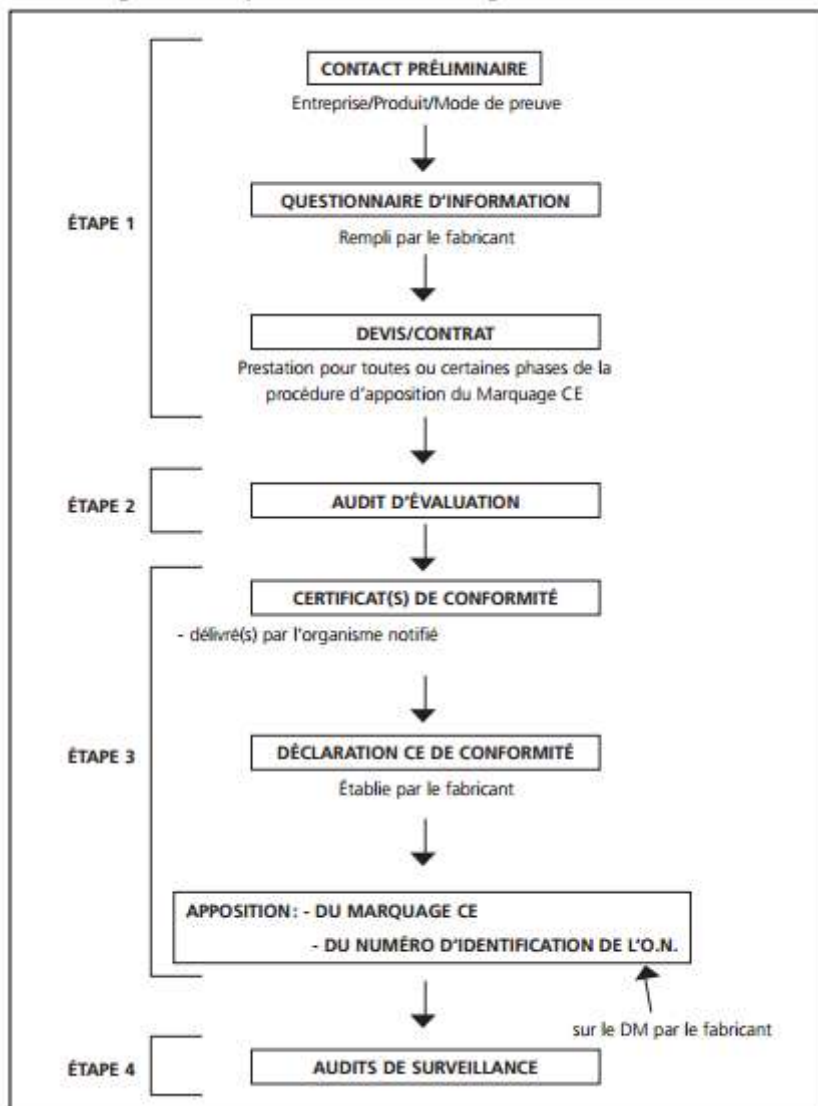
ÉTAPE 1

CONTACT PRÉLIMINAIRE

Entreprise/Produit/Mode de preuve

QUESTIONNAIRE D'INFORMATION

Rempli par le fabricant

DEVIS/CONTRAT

Prestation pour toutes ou certaines phases de la procédure d'apposition du Marquage CE

ÉTAPE 2

AUDIT D'ÉVALUATION

ÉTAPE 3

CERTIFICAT(S) DE CONFORMITÉ

- délivré(s) par l'organisme notifié

DÉCLARATION CE DE CONFORMITÉ

Établie par le fabricant

APPOSITION : - DU MARQUAGE CE
- DU NUMÉRO D'IDENTIFICATION DE L'O.N.

sur le DM par le fabricant

ÉTAPE 4

AUDITS DE SURVEILLANCE